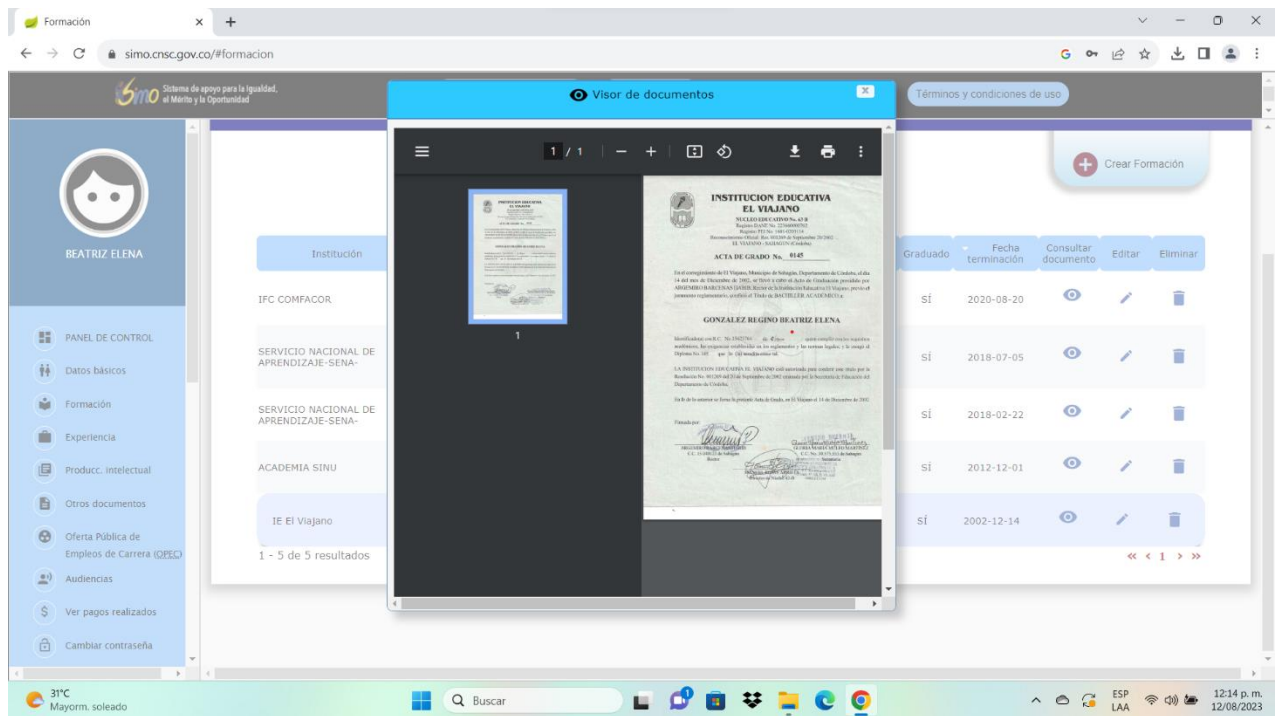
Formación

simo.cnsc.gov.co/#formacion

Sistema de apoyo para la Igualdad, el Mérito y la Oportunidad

Visor de documentos

Términos y condiciones de uso

1 / 1

Crear Formación

INSTITUCION EDUCATIVA
EL VIAJANO

ACTA DE GRADO No. 0145

GONZALEZ REGINO BEATRIZ ELENA

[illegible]

1

BEATRIZ ELENA

| Institución | Graduado | Fecha terminación | Consultar documento | Editar | Eliminar |
|---|---|---|---|---|---|
| IFC COMFACOR | SÍ | 2020-08-20 | | | |
| SERVICIO NACIONAL DE APRENDIZAJE-SENA- | SÍ | 2018-07-05 | | | |
| SERVICIO NACIONAL DE APRENDIZAJE-SENA- | SÍ | 2018-02-22 | | | |
| ACADEMIA SINU | SÍ | 2012-12-01 | | | |
| IE El Viajano | SÍ | 2002-12-14 | | | |

1 - 5 de 5 resultados

« ‹ 1 › »

PANEL DE CONTROL
Datos básicos
Formación
Experiencia
Producc. intelectual
Otros documentos
Oferta Pública de Empleos de Carrera (OPEC)
Audiencias
Ver pagos realizados
Cambiar contraseña

31°C
Mayorm. soleado

Buscar

ESP
LAA

12:14 p. m.
12/08/2023